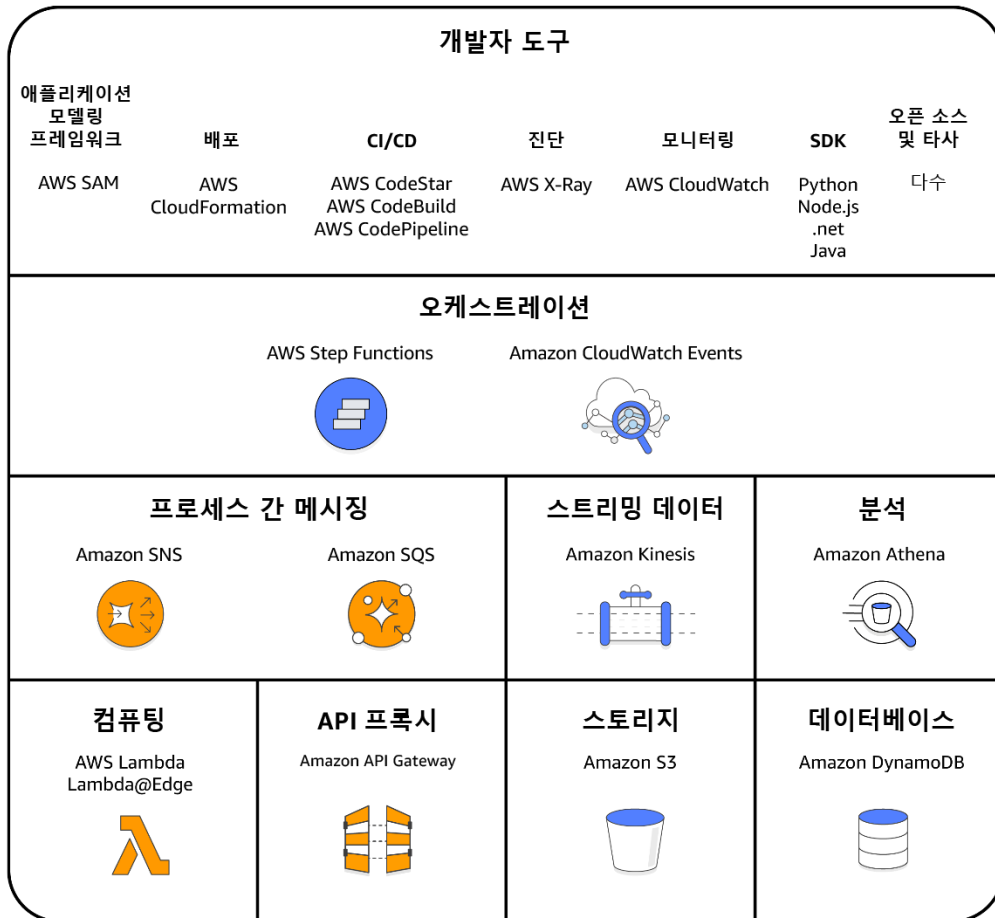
개발자 도구

애플리케이션 모델링 프레임워크

AWS SAM

배포

AWS CloudFormation

CI/CD

AWS CodeStar
AWS CodeBuild
AWS CodePipeline

진단

AWS X-Ray

모니터링

AWS CloudWatch

SDK

Python
Node.js
.net
Java

오픈 소스 및 타사

다수

오케스트레이션

AWS Step Functions

Amazon CloudWatch Events

프로세스 간 메시징

Amazon SNS

Amazon SQS

스트리밍 데이터

Amazon Kinesis

분석

Amazon Athena

컴퓨팅

AWS Lambda
Lambda@Edge

API 프록시

Amazon API Gateway

스토리지

Amazon S3

데이터베이스

Amazon DynamoDB